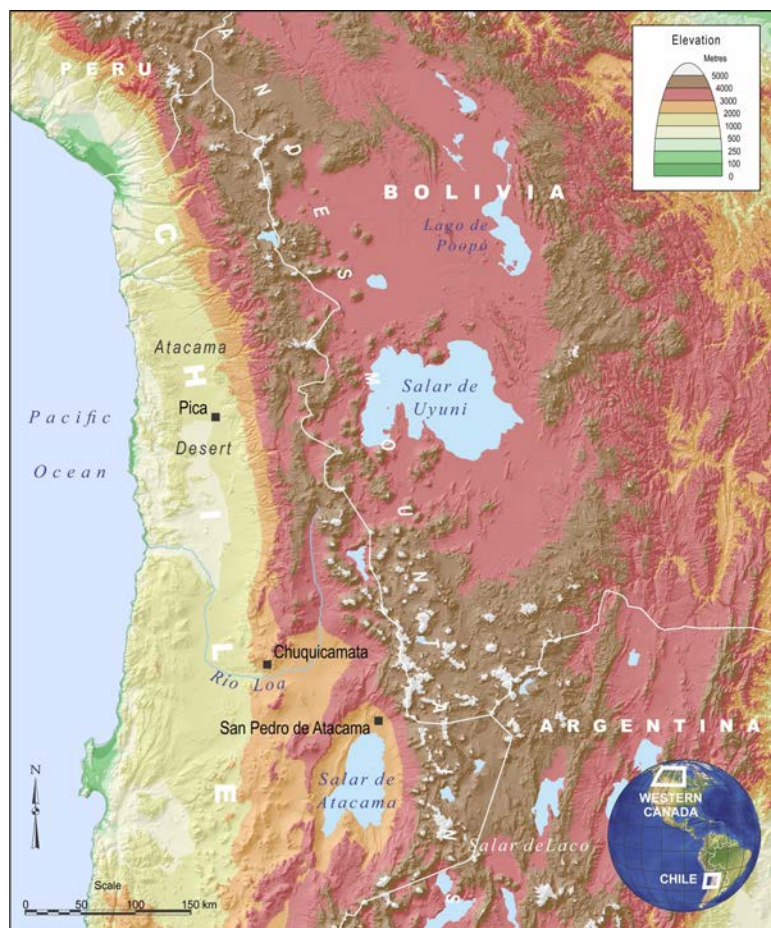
PERU

ANDES MOUNTAINS

BOLIVIA

CHILE

Lago de Poopó

Atacama

Pica

Desert

Pacific Ocean

Salar de Uyuni

Chuquicamata

Río Loa

San Pedro de Atacama

Salar de Atacama

ARGENTINA

Salar deLaco

Elevation
Metres
5000
4000
3000
2000
1000
500
250
100
0

WESTERN CANADA

CHILE

N

Scale
0 50 100 150 km